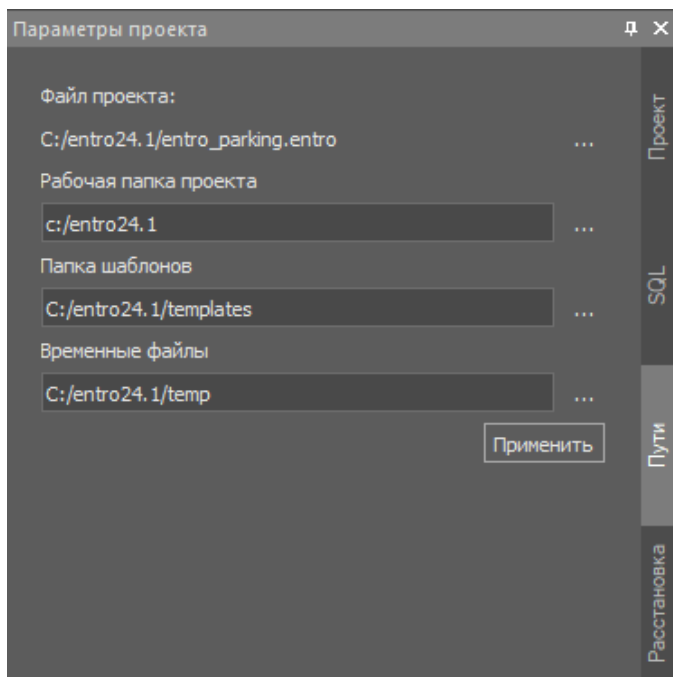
Параметры проекта

Файл проекта:
C:/entro24.1/entro_parking.entro ...
Рабочая папка проекта
c:/entro24.1 ...
Папка шаблонов
C:/entro24.1/templates ...
Временные файлы
C:/entro24.1/temp ...
Применить

Проект
SQL
Пути
Расстановка